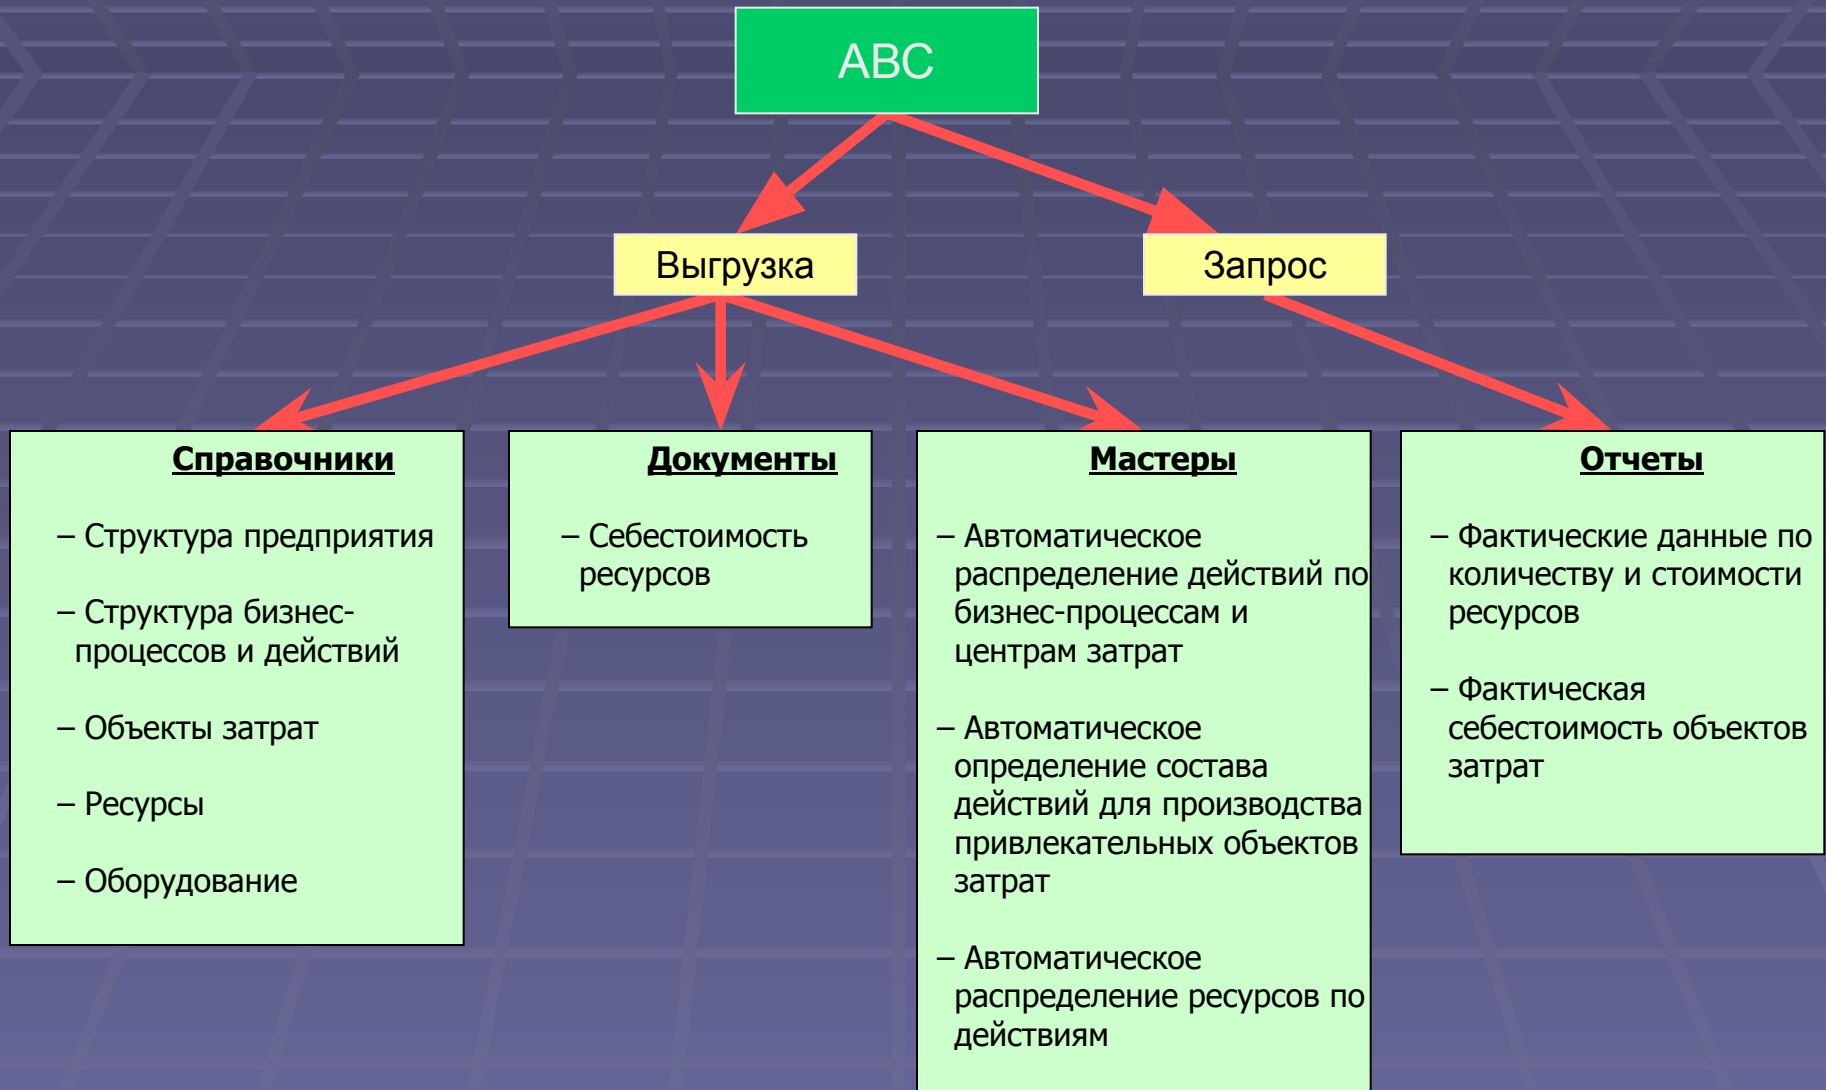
ABC

Выгрузка

Запрос

Справочники

– Структура предприятия

– Структура бизнес-процессов и действий

– Объекты затрат

– Ресурсы

– Оборудование

Документы

– Себестоимость ресурсов

Мастеры

– Автоматическое распределение действий по бизнес-процессам и центрам затрат

– Автоматическое определение состава действий для производства привлекательных объектов затрат

– Автоматическое распределение ресурсов по действиям

Отчеты

– Фактические данные по количеству и стоимости ресурсов

– Фактическая себестоимость объектов затрат